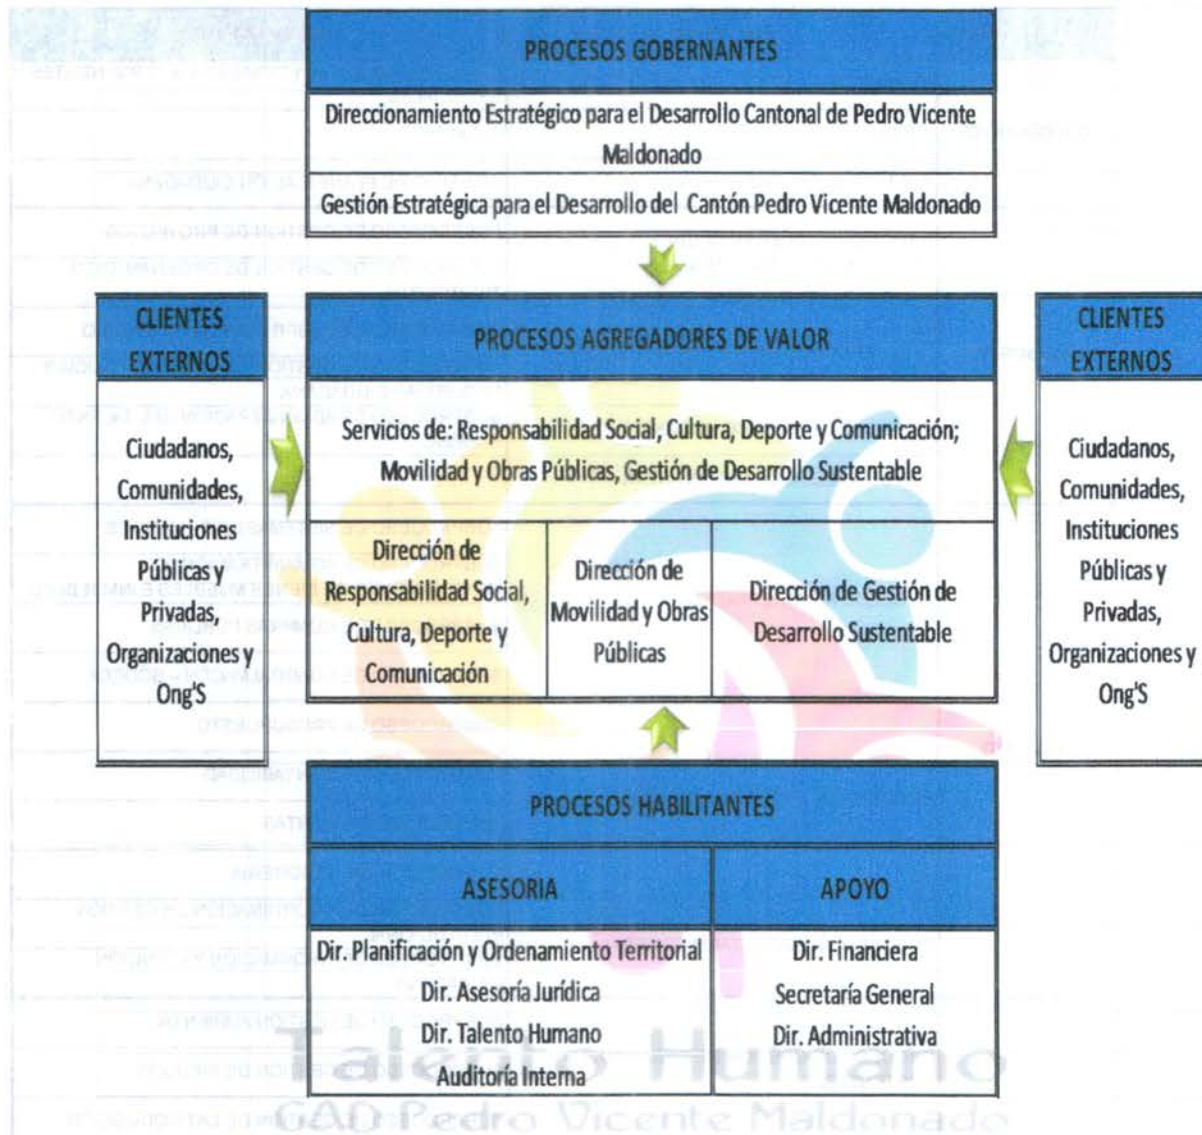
PROCESOS GOBERNANTES

Direccionamiento Estratégico para el Desarrollo Cantonal de Pedro Vicente Maldonado

Gestión Estratégica para el Desarrollo del Cantón Pedro Vicente Maldonado

CLIENTES EXTERNOS

Ciudadanos, Comunidades, Instituciones Públicas y Privadas, Organizaciones y Ong'S

PROCESOS AGREGADORES DE VALOR

Servicios de: Responsabilidad Social, Cultura, Deporte y Comunicación; Movilidad y Obras Públicas, Gestión de Desarrollo Sustentable

Dirección de Responsabilidad Social, Cultura, Deporte y Comunicación

Dirección de Movilidad y Obras Públicas

Dirección de Gestión de Desarrollo Sustentable

CLIENTES EXTERNOS

Ciudadanos, Comunidades, Instituciones Públicas y Privadas, Organizaciones y Ong'S

PROCESOS HABILITANTES

ASESORIA

Dir. Planificación y Ordenamiento Territorial
Dir. Asesoría Jurídica
Dir. Talento Humano
Auditoría Interna

APOYO

Dir. Financiera
Secretaría General
Dir. Administrativa

Talento Humano
GAD Pedro Vicente Maldonado